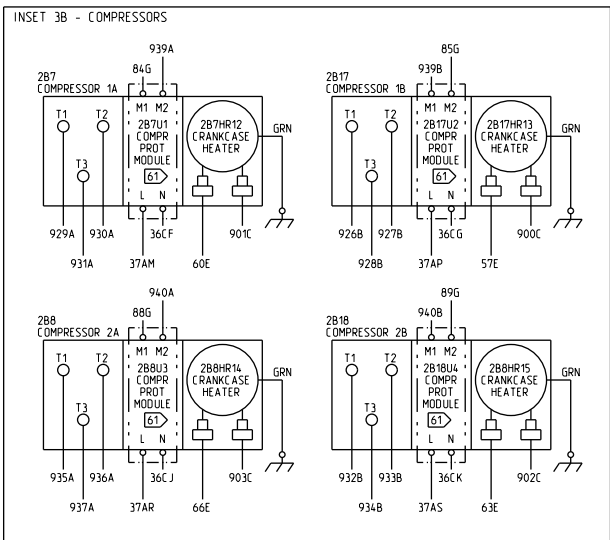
INSET 3B - COMPRESSORS

2B7
COMPRESSOR 1A
84G
939A
T1
T2
T3
M1 M2
2B7U1
COMPR
PROT
MODULE
61
L N
2B7HR12
CRANKCASE
HEATER
GRN
929A
930A
931A
37AM
36CF
60E
901C

2B17
COMPRESSOR 1B
939B
85G
T1
T2
T3
M1 M2
2B17U2
COMPR
PROT
MODULE
61
L N
2B17HR13
CRANKCASE
HEATER
GRN
926B
927B
928B
37AP
36CG
57E
900C

2B8
COMPRESSOR 2A
88G
940A
T1
T2
T3
M1 M2
2B8U3
COMPR
PROT
MODULE
61
L N
2B8HR14
CRANKCASE
HEATER
GRN
935A
936A
937A
37AR
36CJ
66E
903C

2B18
COMPRESSOR 2B
940B
89G
T1
T2
T3
M1 M2
2B18U4
COMPR
PROT
MODULE
61
L N
2B8HR15
CRANKCASE
HEATER
GRN
932B
933B
934B
37AS
36CK
63E
902C